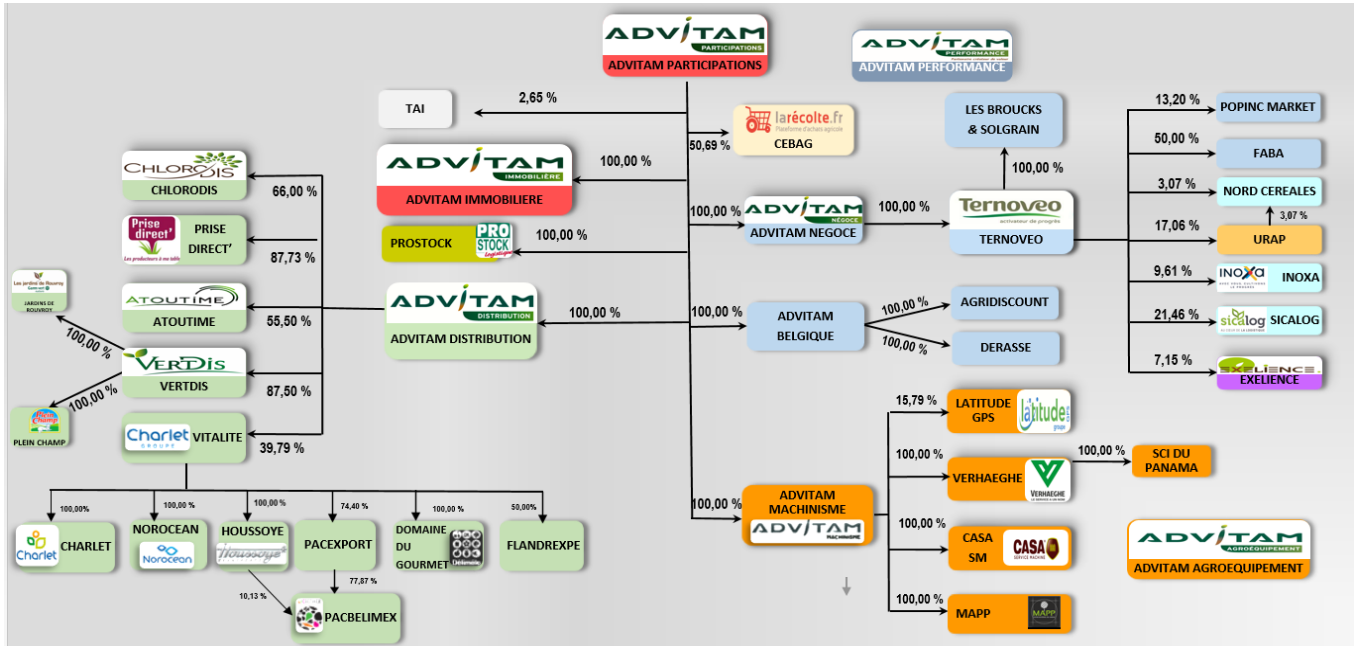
ADVITAM PARTICIPATIONS
ADVITAM PARTICIPATIONS

ADVITAM PERFORMANCE
ADVITAM PERFORMANCE

TAI
2,65 %

larécolte.fr
Plateforme d'achats agricole
CEBAG
50,69 %

ADVITAM IMMOBILIÈRE
ADVITAM IMMOBILIERE
100,00 %

PROSTOCK
PRO STOCK
100,00 %

ADVITAM NÉGOCE
ADVITAM NEGOCE
100,00 %

LES BROUCKS & SOLGRAIN
100,00 %

Ternoveo
activateur de progrès
TERNOVEO
100,00 %

13,20 %
POPINC MARKET
50,00 %
FABA
3,07 %
NORD CEREALES
3,07 %
17,06 %
URAP
9,61 %
INOXA
INOXA
21,46 %
sicalog
SICALOG
7,15 %
EXELIENCE
EXELIENCE

CHLORODIS
CHLORODIS
66,00 %

Prise direct'
Les producteurs à ma table
PRISE DIRECT'
87,73 %

Les jardins de Bouvroy
JARDINS DE BOUVROY

ATOUTIME
ATOUTIME
55,50 %

ADVITAM DISTRIBUTION
ADVITAM DISTRIBUTION
100,00 %

100,00 %
VERDIS
VERDIS
87,50 %
100,00 %
PLEIN CHAMP

Charlet GROUPE
VITALITE
39,79 %

ADVITAM BELGIQUE
100,00 %
100,00 %
AGRIDISCOUNT
100,00 %
DERASSE

15,79 %
LATITUDE GPS
latitude
100,00 %
VERHAEGHE
VERHAEGHE
100,00 %
SCI DU PANAMA

ADVITAM MACHINISME
ADVITAM MACHINISME
100,00 %

100,00 %
CASA SM
CASA
100,00 %
MAPP
MAPP

ADVITAM AGROÉQUIPEMENT
ADVITAM AGROEQUIPEMENT

100,00%
Charlet
CHARLET
100,00 %
NOROCEAN
Norocean
100,00 %
HOUSSOYE
Houssoye
74,40 %
PACEXPORT
100,00 %
DOMAINE DU GOURMET
50,00%
FLANDREXPE
77,87 %
10,13 %
PACBELIMEX